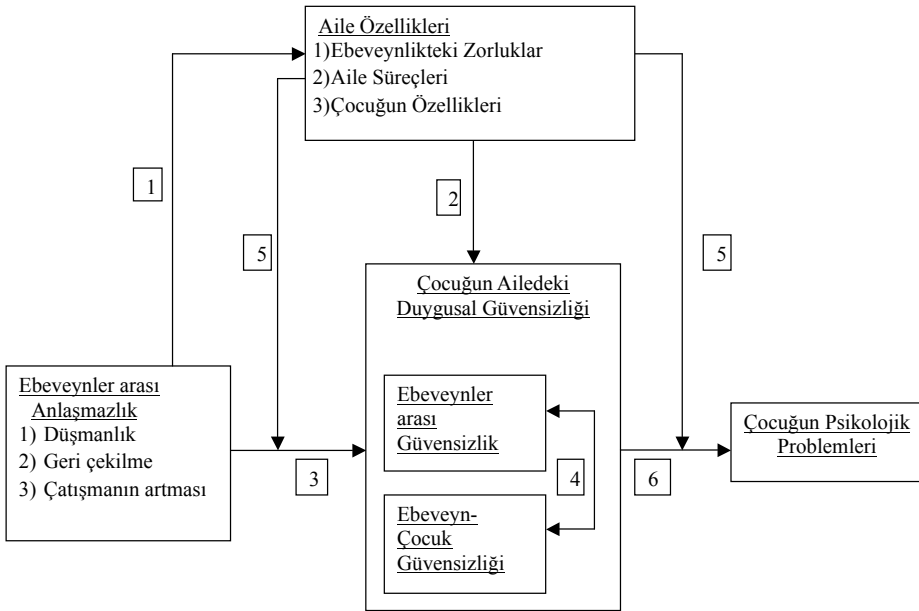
Aile Özellikleri
1)Ebeveynlikteki Zorluklar
2)Aile Süreçleri
3)Çocuğun Özellikleri

1

2

5

5

Çocuğun Ailedeki Duygusal Güvensizliği

Ebeveynler arası Anlaşmazlık
1) Düşmanlık
2) Geri çekilme
3) Çatışmanın artması

Ebeveynler arası Güvensizlik

4

Ebeveyn-Çocuk Güvensizliği

3

6

Çocuğun Psikolojik Problemleri